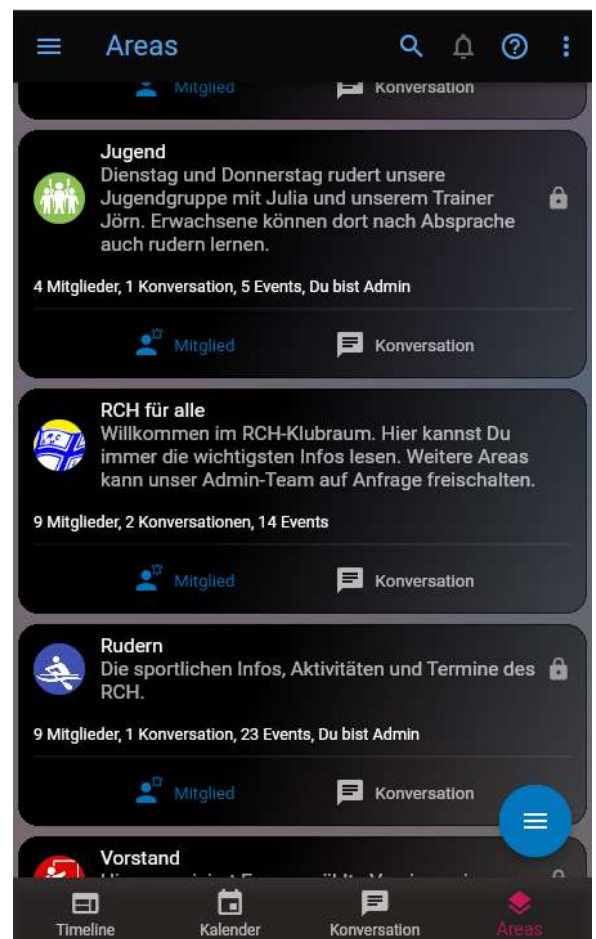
Areas

Mitglied Konversation

Jugend
Dienstag und Donnerstag rudert unsere Jugendgruppe mit Julia und unserem Trainer Jörn. Erwachsene können dort nach Absprache auch rudern lernen.

4 Mitglieder, 1 Konversation, 5 Events, Du bist Admin

Mitglied Konversation

RCH für alle
Willkommen im RCH-Klubraum. Hier kannst Du immer die wichtigsten Infos lesen. Weitere Areas kann unser Admin-Team auf Anfrage freischalten.

9 Mitglieder, 2 Konversationen, 14 Events

Mitglied Konversation

Rudern
Die sportlichen Infos, Aktivitäten und Termine des RCH.

9 Mitglieder, 1 Konversation, 23 Events, Du bist Admin

Mitglied Konversation

Vorstand
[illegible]

Timeline Kalender Konversation Areas